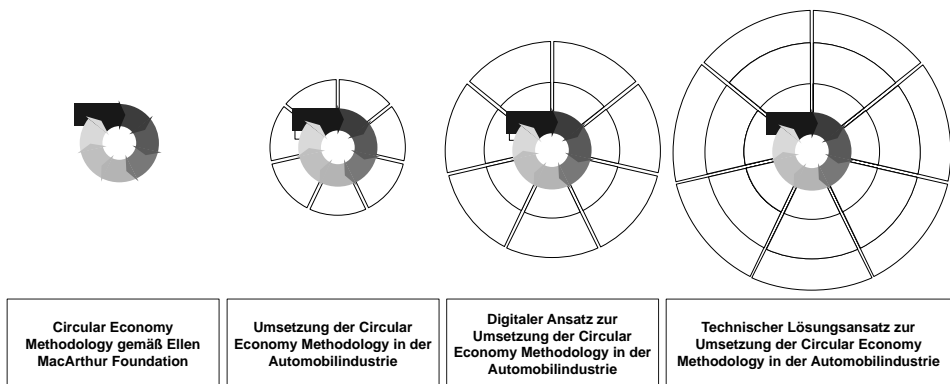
Circular Economy Methodology gemäß Ellen MacArthur Foundation

Umsetzung der Circular Economy Methodology in der Automobilindustrie

Digitaler Ansatz zur Umsetzung der Circular Economy Methodology in der Automobilindustrie

Technischer Lösungsansatz zur Umsetzung der Circular Economy Methodology in der Automobilindustrie